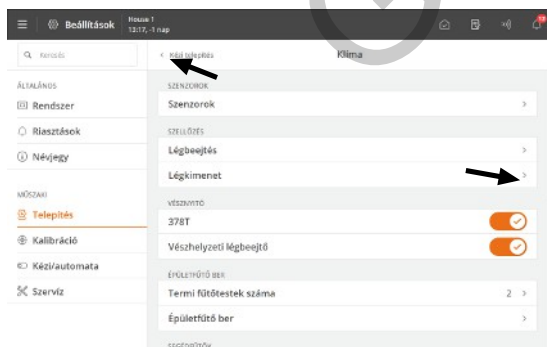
Beállítások
House 1
13:17, -1 nap

Keresés
ÁLTALÁNOS
Rendszer
Riasztások
Névjegy
MŰSZAKI
Telepítés
Kalibráció
Kézi/automata
Szerviz

< Kézi telepítés
Klíma

SZENZOROK
Szenzorok
SZELLŐZÉS
Légbeejtés
Légkimenet
VÉSZNYITÓ
378T
Vészhelyzeti légbeejtő
ÉPÜLETFŰTŐ BER
Termi fűtőtestek száma
2
Épületfűtő ber
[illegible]